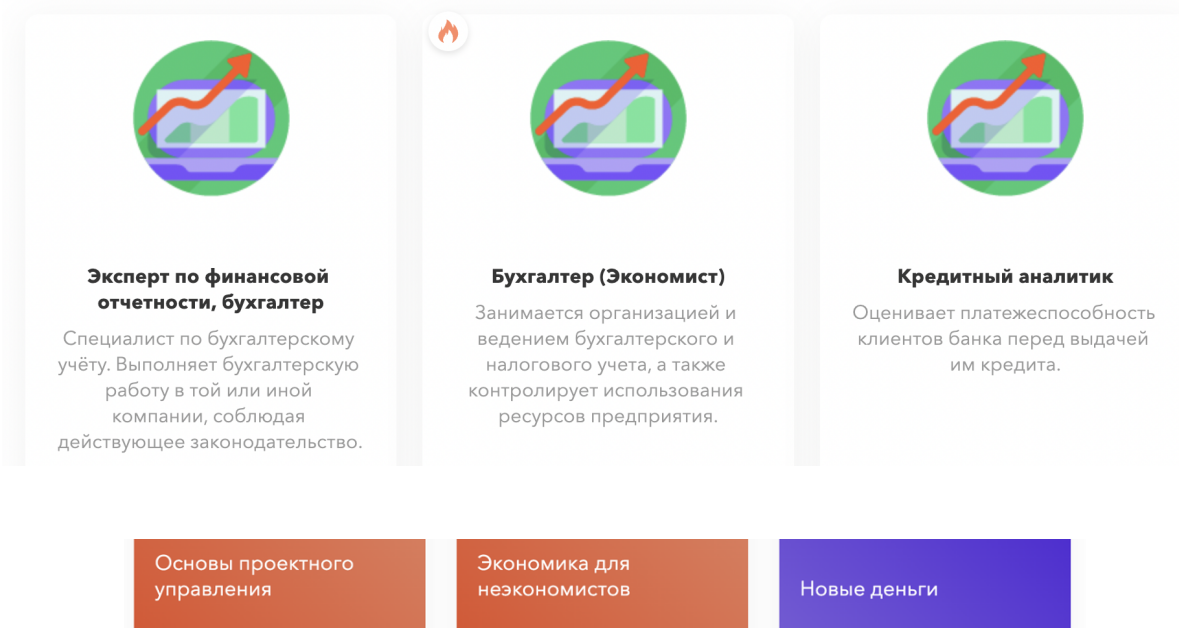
Эксперт по финансовой отчетности, бухгалтер

Специалист по бухгалтерскому учёту. Выполняет бухгалтерскую работу в той или иной компании, соблюдая действующее законодательство.

Бухгалтер (Экономист)

Занимается организацией и ведением бухгалтерского и налогового учета, а также контролирует использования ресурсов предприятия.

Кредитный аналитик

Оценивает платежеспособность клиентов банка перед выдачей им кредита.

Основы проектного управления

Экономика для неэкономистов

Новые деньги